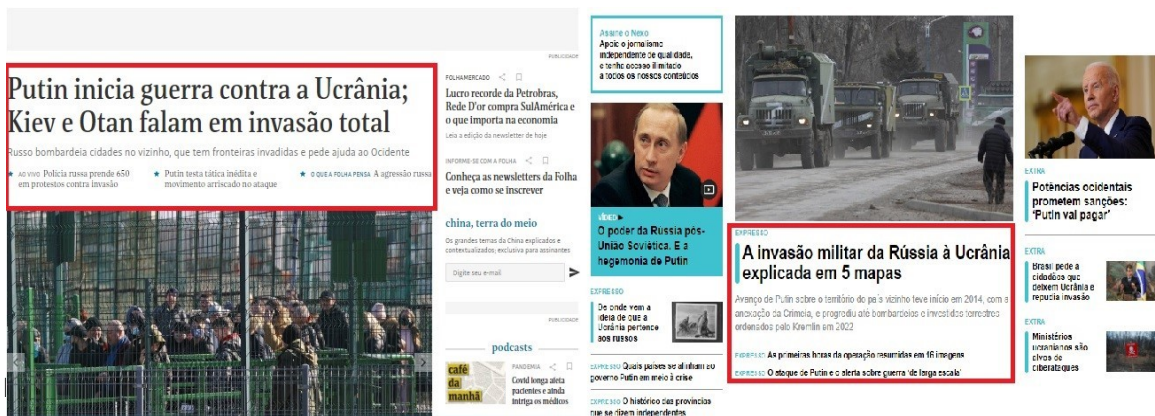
PUBLICIDADE

Putin inicia guerra contra a Ucrânia; Kiev e Otan falam em invasão total

Russo bombardeia cidades no vizinho, que tem fronteiras invadidas e pede ajuda ao Ocidente

AO VIVO Polícia russa prende 650 em protestos contra invasão

Putin testa tática inédita e movimento arriscado no ataque

O QUE A FOLHA PENSA A agressão russa

FOLHAMERCADO

Lucro recorde da Petrobras, Rede D'or compra SulAmérica e o que importa na economia

Leia a edição da newsletter de hoje

INFORME-SE COM A FOLHA

Conheça as newsletters da Folha e veja como se inscrever

china, terra do meio

Os grandes temas da China explicados e contextualizados; exclusiva para assinantes

Digite seu e-mail

PUBLICIDADE

podcasts

café da manhã

PANDEMIA

Covid longa afeta pacientes e ainda intriga os médicos

Assine o Nexo

Apoie o jornalismo independente de qualidade, e tenha acesso ilimitado a todos os nossos conteúdos

VÍDEO

O poder da Rússia pós-União Soviética. E a hegemonia de Putin

EXPRESSO

De onde vem a ideia de que a Ucrânia pertence aos russos

EXPRESSO Quais países se aliaram ao governo Putin em meio à crise

EXPRESSO O histórico das províncias que se dizem independentes

EXPRESSO

A invasão militar da Rússia à Ucrânia explicada em 5 mapas

Avanço de Putin sobre o território do país vizinho teve início em 2014, com a anexação da Crimeia, e progrediu até bombardeios e investidas terrestres ordenados pelo Kremlin em 2022

EXPRESSO As primeiras horas da operação resumidas em 16 imagens

EXPRESSO O ataque de Putin e o alerta sobre guerra 'de larga escala'

EXTRA

Potências ocidentais prometem sanções: 'Putin vai pagar'

EXTRA

Brasil pede a cidadãos que deixem Ucrânia e repudia invasão

EXTRA

Ministérios ucranianos são alvos de ciberataques